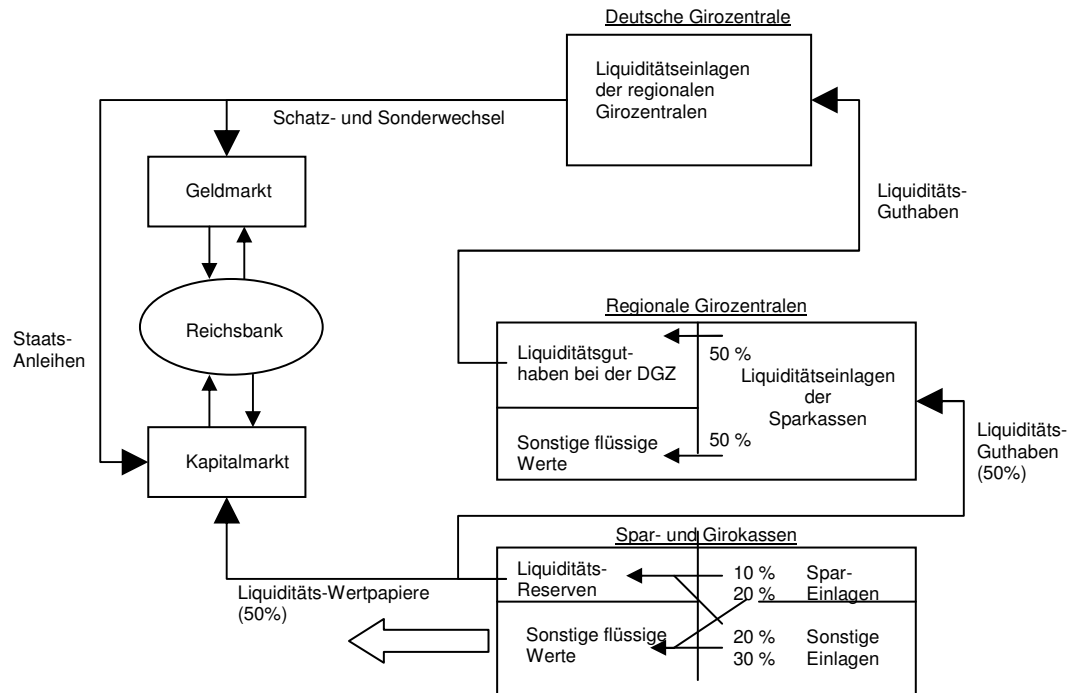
Deutsche Girozentrale

Liquiditätseinlagen der regionalen Girozentralen

Schatz- und Sonderwechsel

Geldmarkt

Liquiditäts-Guthaben

Reichsbank

Staats-Anleihen

Regionale Girozentralen

Liquiditätsguthaben bei der DGZ

50 %

Liquiditätseinlagen der Sparkassen

Sonstige flüssige Werte

50 %

Kapitalmarkt

Liquiditäts-Guthaben (50%)

Spar- und Girokassen

Liquiditäts-Reserven

10 %

20 %

Spar-Einlagen

Liquiditäts-Wertpapiere (50%)

Sonstige flüssige Werte

20 %

30 %

Sonstige Einlagen